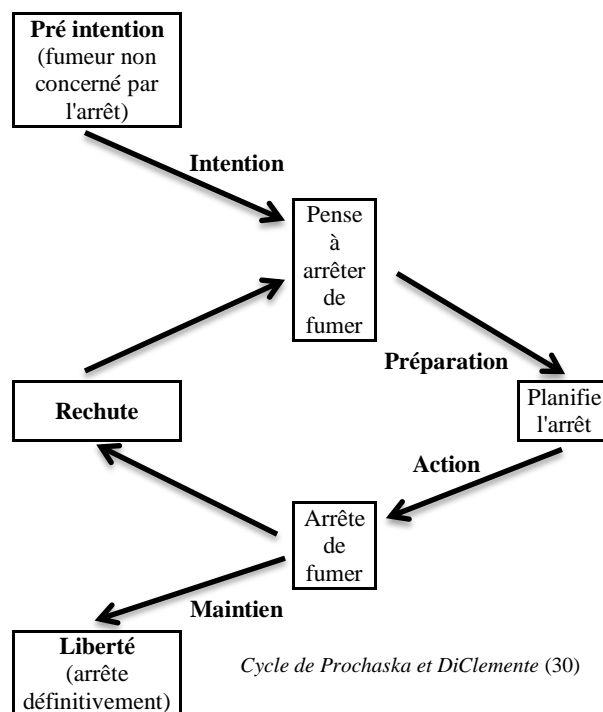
**Pré intention** (fumeur non concerné par l'arrêt)

**Intention**

Pense à arrêter de fumer

**Préparation**

Planifie l'arrêt

**Action**

Arrête de fumer

**Maintien**

**Liberté** (arrête définitivement)

**Rechute**

*Cycle de Prochaska et DiClemente* (30)